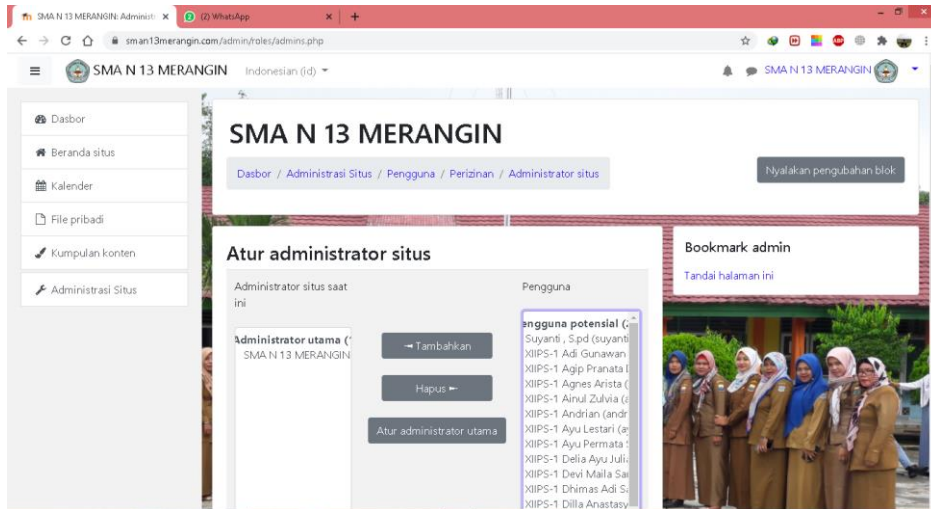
SMA N 13 MERANGIN: Administ ×
(2) WhatsApp ×
+
sman13merangin.com/admin/roles/admins.php

SMA N 13 MERANGIN Indonesian (id)
SMA N 13 MERANGIN

Dasbor
Beranda situs
Kalender
File pribadi
Kumpulan konten
Administrasi Situs

SMA N 13 MERANGIN
Dasbor / Administrasi Situs / Pengguna / Perizinan / Administrator situs
Nyalakan pengubahan blok

Atur administrator situs
Administrator situs saat ini
Pengguna
Administrator utama (
SMA N 13 MERANGIN
Tambahkan
Hapus
Atur administrator utama
engguna potensial (
Suyanti , S.pd (suyanti
XIIPS-1 Adi Gunawan
XIIPS-1 Agip Pranata
XIIPS-1 Agnes Arista (
XIIPS-1 Ainul Zulvia (
XIIPS-1 Andrian (andr
XIIPS-1 Ayu Lestari (a
XIIPS-1 Ayu Permata
XIIPS-1 Delia Ayu Juli
XIIPS-1 Devi Maila Sa
XIIPS-1 Dhimas Adi S
XIIPS-1 Dilla Anastasy

Bookmark admin
Tandai halaman ini